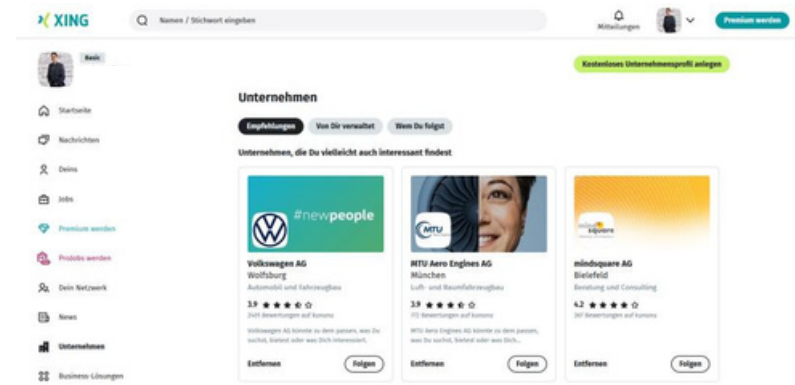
XING

Namen / Stichwort eingeben

Mitteilungen

Premium werden

Basic

Kostenloses Unternehmensprofil anlegen

Startseite

Nachrichten

Deins

Jobs

Premium werden

ProJobs werden

Dein Netzwerk

News

Unternehmen

Business-Lösungen

Unternehmen

Empfehlungen

Von Dir verwaltet

Wem Du folgst

Unternehmen, die Du vielleicht auch interessant findest

#newpeople

Volkswagen AG
Wolfsburg
Automobil und Fahrzeugbau
3.9 ★★★★☆
2421 Bewertungen auf kununu
Volkswagen AG könnte zu dem passen, was Du suchst, bietet oder was Dich interessiert.
Entfernen
Folgen

MTU

MTU Aero Engines AG
München
Luft- und Raumfahrzeugbau
3.9 ★★★★☆
772 Bewertungen auf kununu
MTU Aero Engines AG könnte zu dem passen, was Du suchst, bietet oder was Dich...
Entfernen
Folgen

mindsquare

mindsquare AG
Bielefeld
Beratung und Consulting
4.2 ★★★★☆
367 Bewertungen auf kununu
mindsquare AG könnte zu dem passen, was Du suchst, bietet oder was Dich...
Entfernen
Folgen